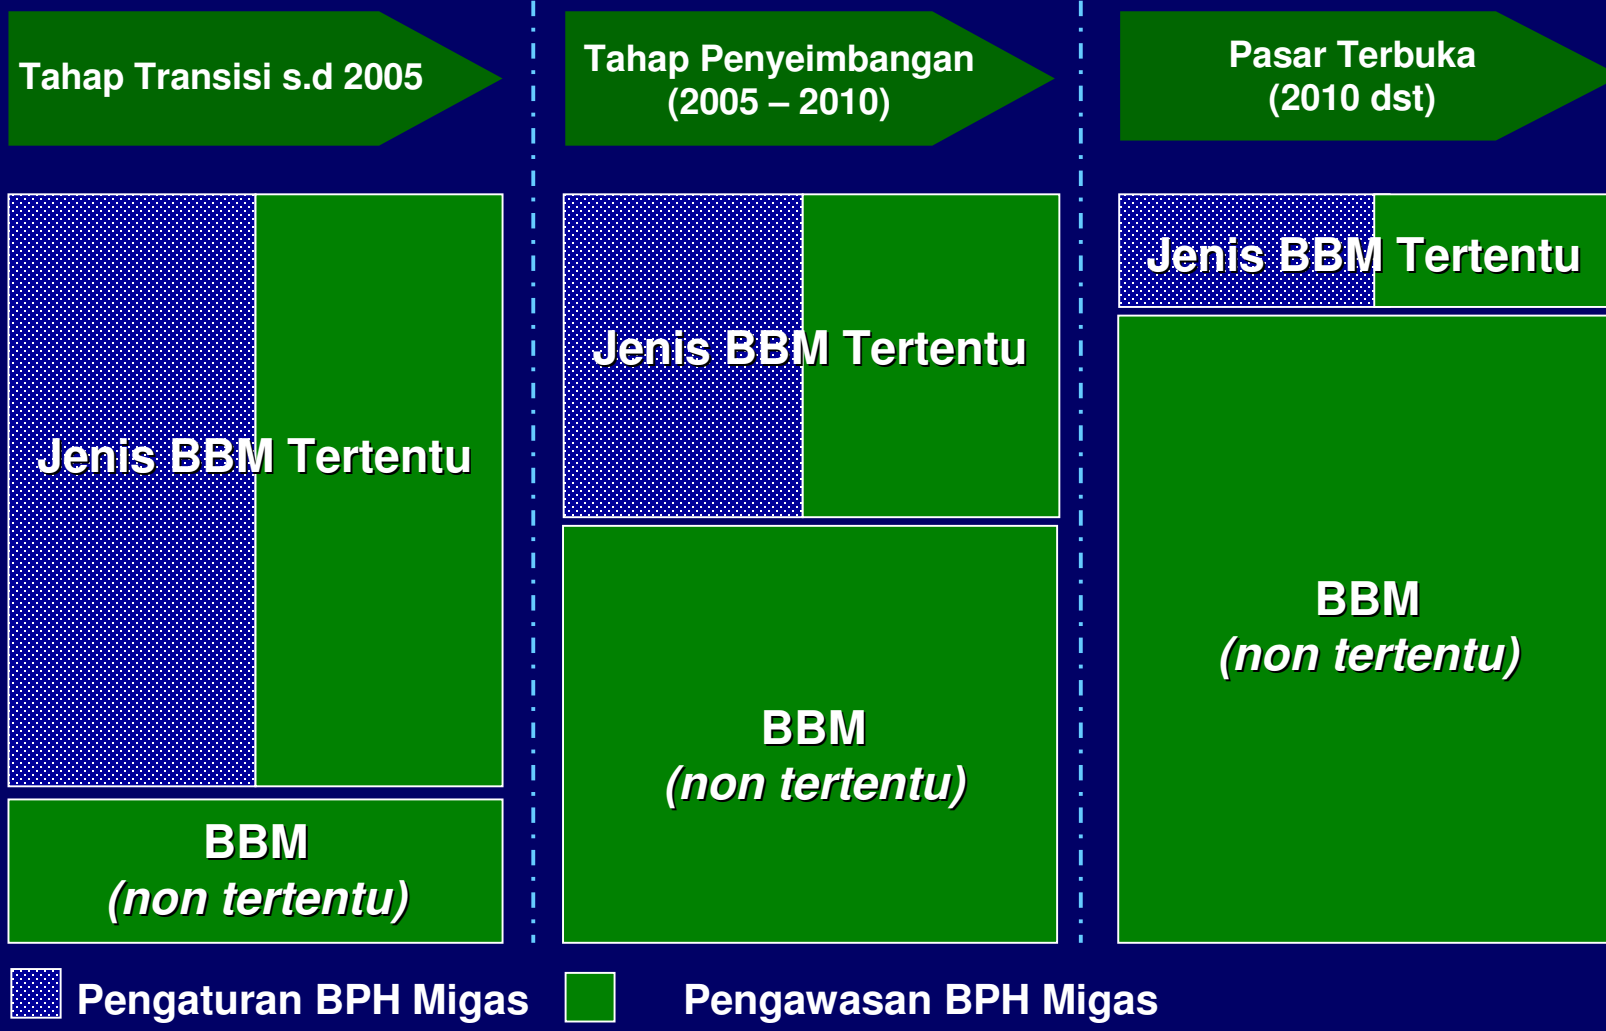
Tahap Transisi s.d 2005

Tahap Penyeimbangan
(2005 – 2010)

Pasar Terbuka
(2010 dst)

Jenis BBM Tertentu

BBM
(non tertentu)

Jenis BBM Tertentu

BBM
(non tertentu)

Jenis BBM Tertentu

BBM
(non tertentu)

Pengaturan BPH Migas

Pengawasan BPH Migas